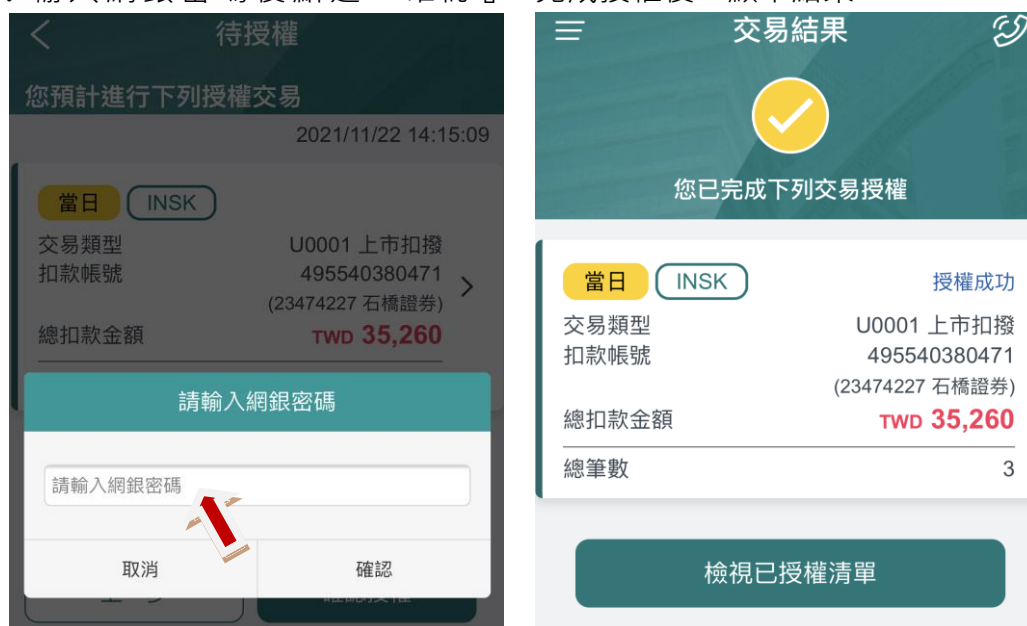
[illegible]

待授權

您預計進行下列授權交易

2021/11/22 14:15:09

當日 INSK

交易類型 U0001 上市扣撥

扣款帳號 495540380471

(23474227 石橋證券)

總扣款金額 TWD 35,260

請輸入網銀密碼

請輸入網銀密碼

取消 確認

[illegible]

交易結果

您已完成下列交易授權

當日 INSK 授權成功

交易類型 U0001 上市扣撥

扣款帳號 495540380471

(23474227 石橋證券)

總扣款金額 TWD 35,260

總筆數 3

檢視已授權清單